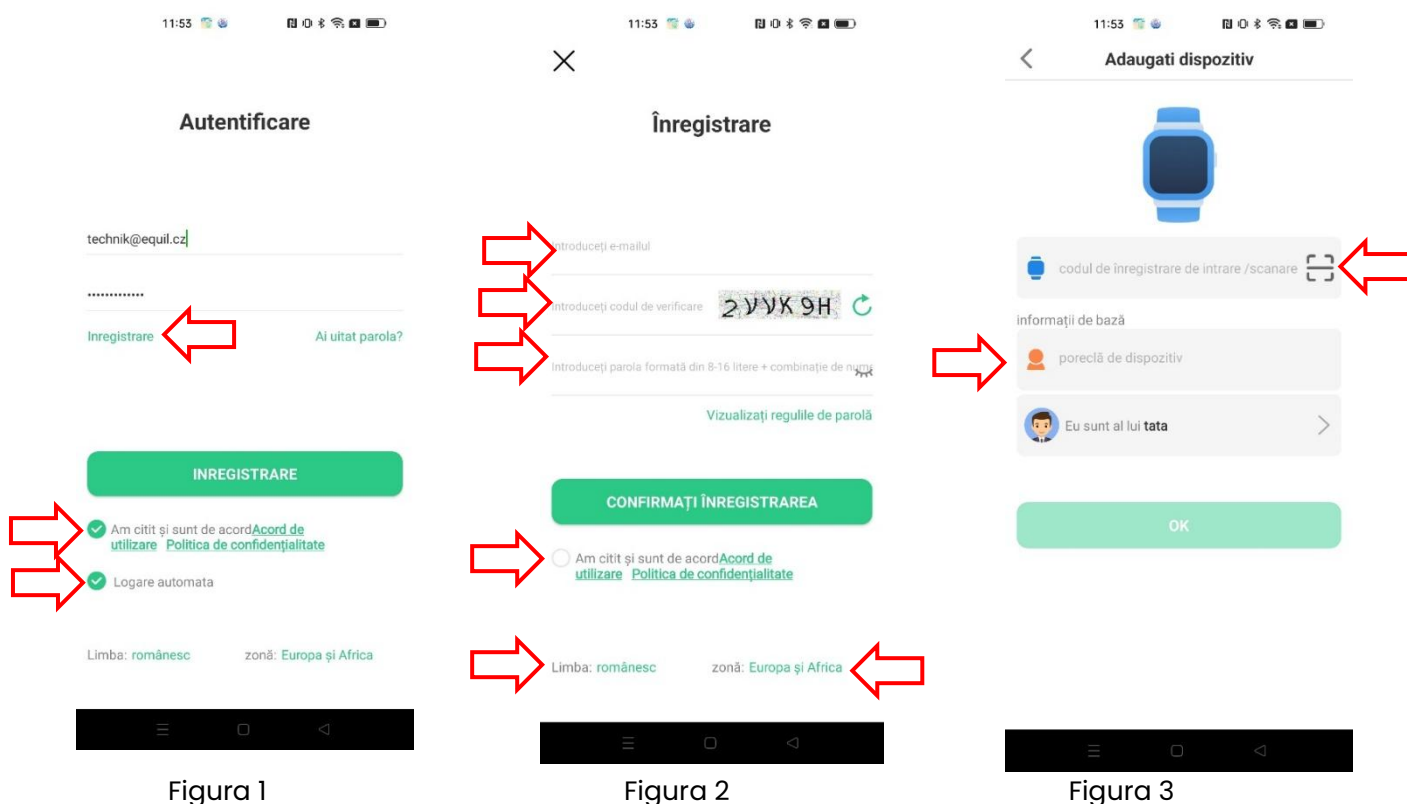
11:53

Autentificare

technik@equil.cz

..............

Inregistrare

Ai uitat parola?

INREGISTRARE

Am citit și sunt de acordAcord de utilizare Politica de confidențialitate

Logare automata

Limba: românesc zonă: Europa și Africa

Figura 1

11:53

Înregistrare

Introduceți e-mailul

Introduceți codul de verificare 2VYK9H

Introduceți parola formată din 8-16 litere + combinație de num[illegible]

Vizualizați regulile de parolă

CONFIRMAȚI ÎNREGISTRAREA

Am citit și sunt de acordAcord de utilizare Politica de confidențialitate

Limba: românesc zonă: Europa și Africa

Figura 2

11:53

Adaugati dispozitiv

codul de înregistrare de intrare /scanare

informații de bază

poreclă de dispozitiv

Eu sunt al lui tata

OK

Figura 3